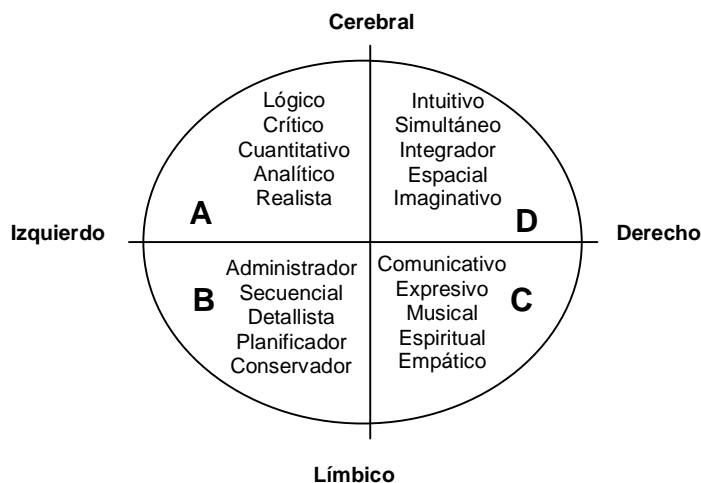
Cerebral

Lógico
Crítico
Cuantitativo
Analítico
Realista

A

Intuitivo
Simultáneo
Integrador
Espacial
Imaginativo

D

Izquierdo

Derecho

Administrador
Secuencial
Detallista
Planificador
Conservador

B

Comunicativo
Expresivo
Musical
Espiritual
Empático

C

Límbico